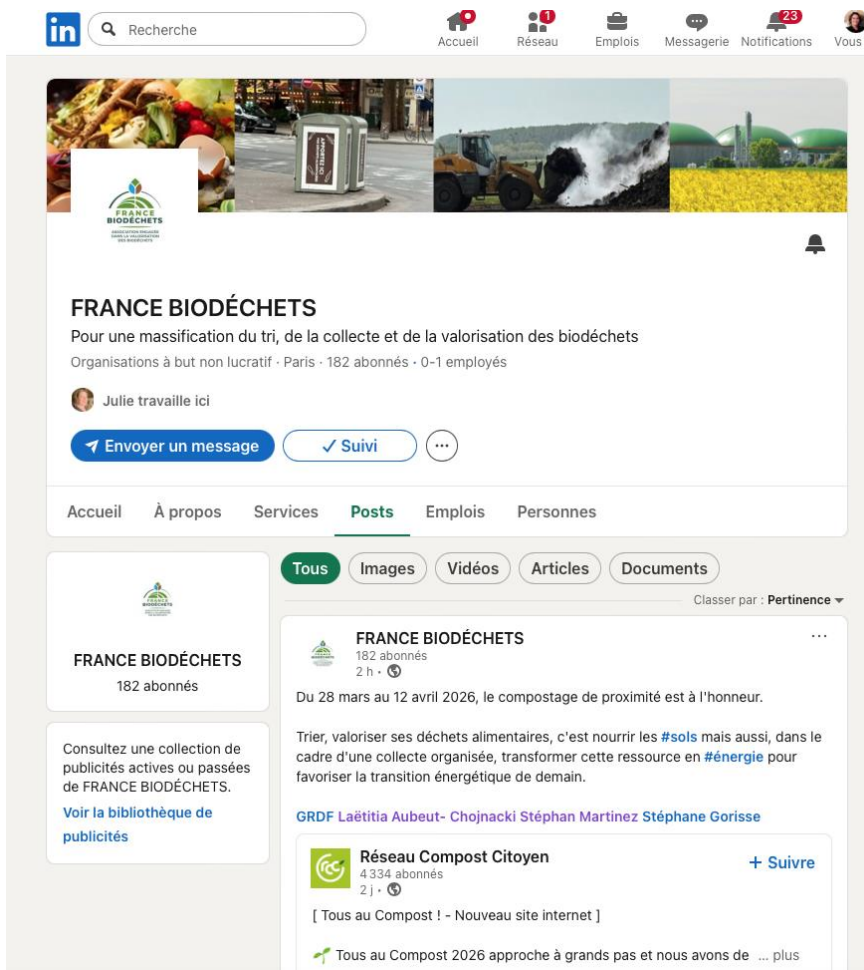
in Recherche

Accueil Réseau 1 Emplois Messagerie 23 Notifications Vous

FRANCE BIODÉCHETS

FRANCE BIODÉCHETS
Pour une massification du tri, de la collecte et de la valorisation des biodéchets
Organisations à but non lucratif · Paris · 182 abonnés · 0-1 employés

Julie travaille ici

Envoyer un message ✓ Suivi ···

Accueil À propos Services Posts Emplois Personnes

FRANCE BIODÉCHETS
182 abonnés

Consultez une collection de publicités actives ou passées de FRANCE BIODÉCHETS.
Voir la bibliothèque de publicités

Tous Images Vidéos Articles Documents

Classer par : Pertinence

FRANCE BIODÉCHETS
182 abonnés
2 h ·

Du 28 mars au 12 avril 2026, le compostage de proximité est à l'honneur.

Trier, valoriser ses déchets alimentaires, c'est nourrir les #sols mais aussi, dans le cadre d'une collecte organisée, transformer cette ressource en #énergie pour favoriser la transition énergétique de demain.

GRDF Laëtitia Aubeut- Chojnacki Stéphan Martinez Stéphane Gorisse

Réseau Compost Citoyen
4 334 abonnés
2 j ·
+ Suivre

[ Tous au Compost ! - Nouveau site internet ]

Tous au Compost 2026 approche à grands pas et nous avons de ... plus